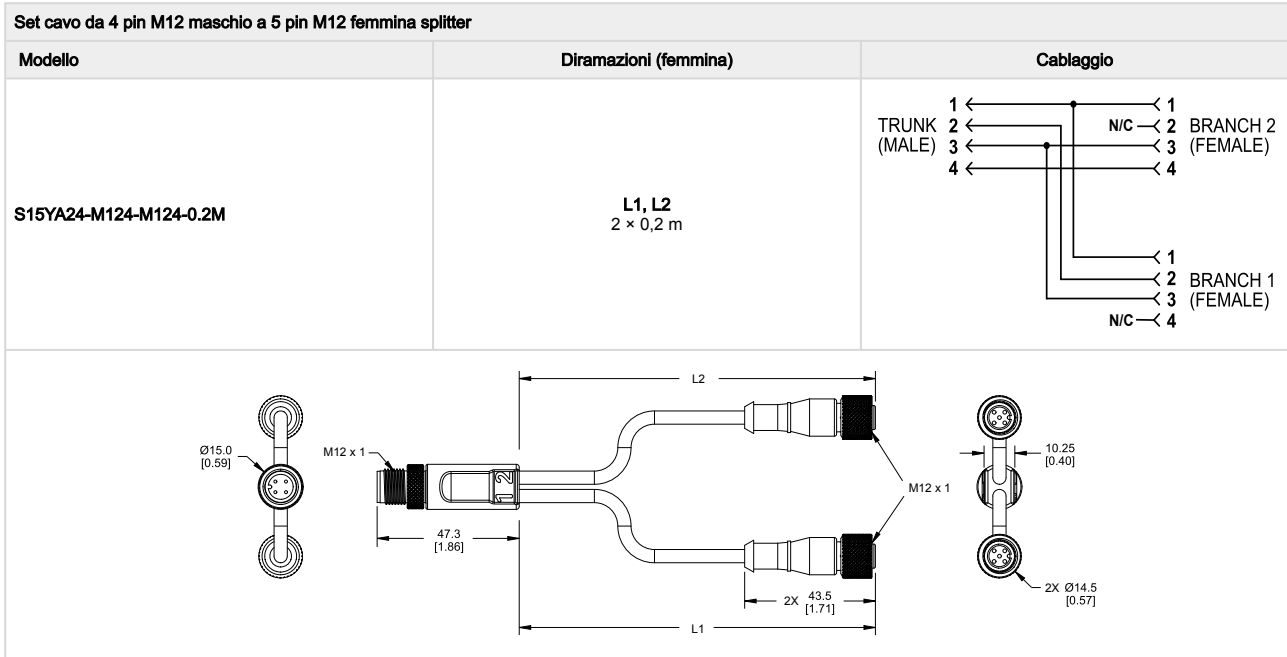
Set cavo da 4 pin M12 maschio a 5 pin M12 femmina splitter

| Modello | Diramazioni (femmina) | Cablaggio |
|---|---|---|
| S15YA24-M124-M124-0.2M | **L1, L2** 2 × 0,2 m | TRUNK (MALE) 1 2 3 4; N/C 2; BRANCH 2 (FEMALE) 1 2 3 4; BRANCH 1 (FEMALE) 1 2 3 4; N/C 4 |

L2

Ø15.0 [0.59]

M12 x 1

M12 x 1

10.25 [0.40]

47.3 [1.86]

2X 43.5 [1.71]

2X Ø14.5 [0.57]

L1